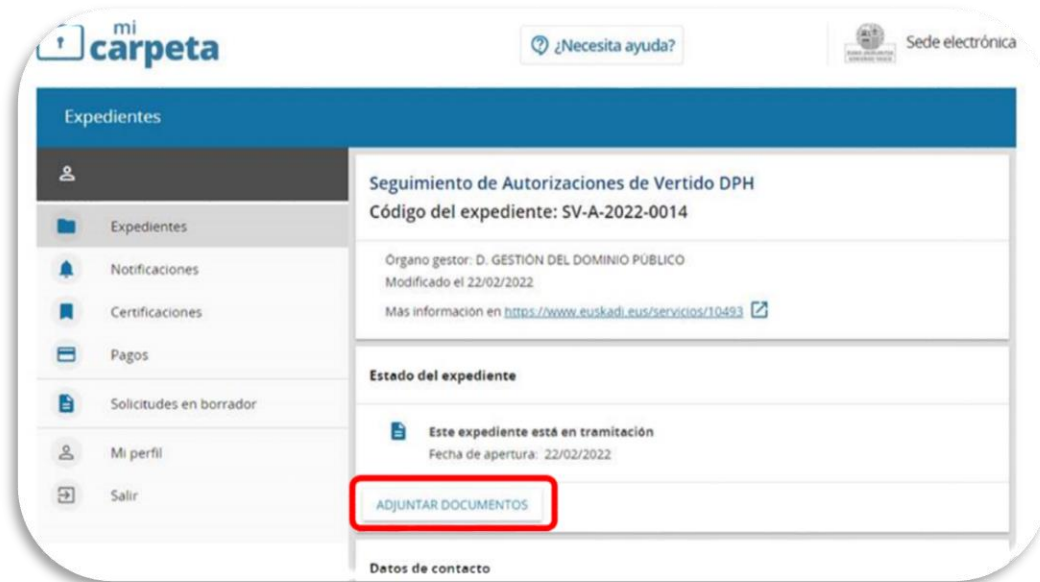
mi carpeta

¿Necesita ayuda?

Sede electrónica

Expedientes

Expedientes
Notificaciones
Certificaciones
Pagos
Solicitudes en borrador
Mi perfil
Salir

Seguimiento de Autorizaciones de Vertido DPH
Código del expediente: SV-A-2022-0014

Órgano gestor: D. GESTIÓN DEL DOMINIO PÚBLICO
Modificado el 22/02/2022
Más información en https://www.euskadi.eus/servicios/10493

Estado del expediente

Este expediente está en tramitación
Fecha de apertura: 22/02/2022

ADJUNTAR DOCUMENTOS

Datos de contacto